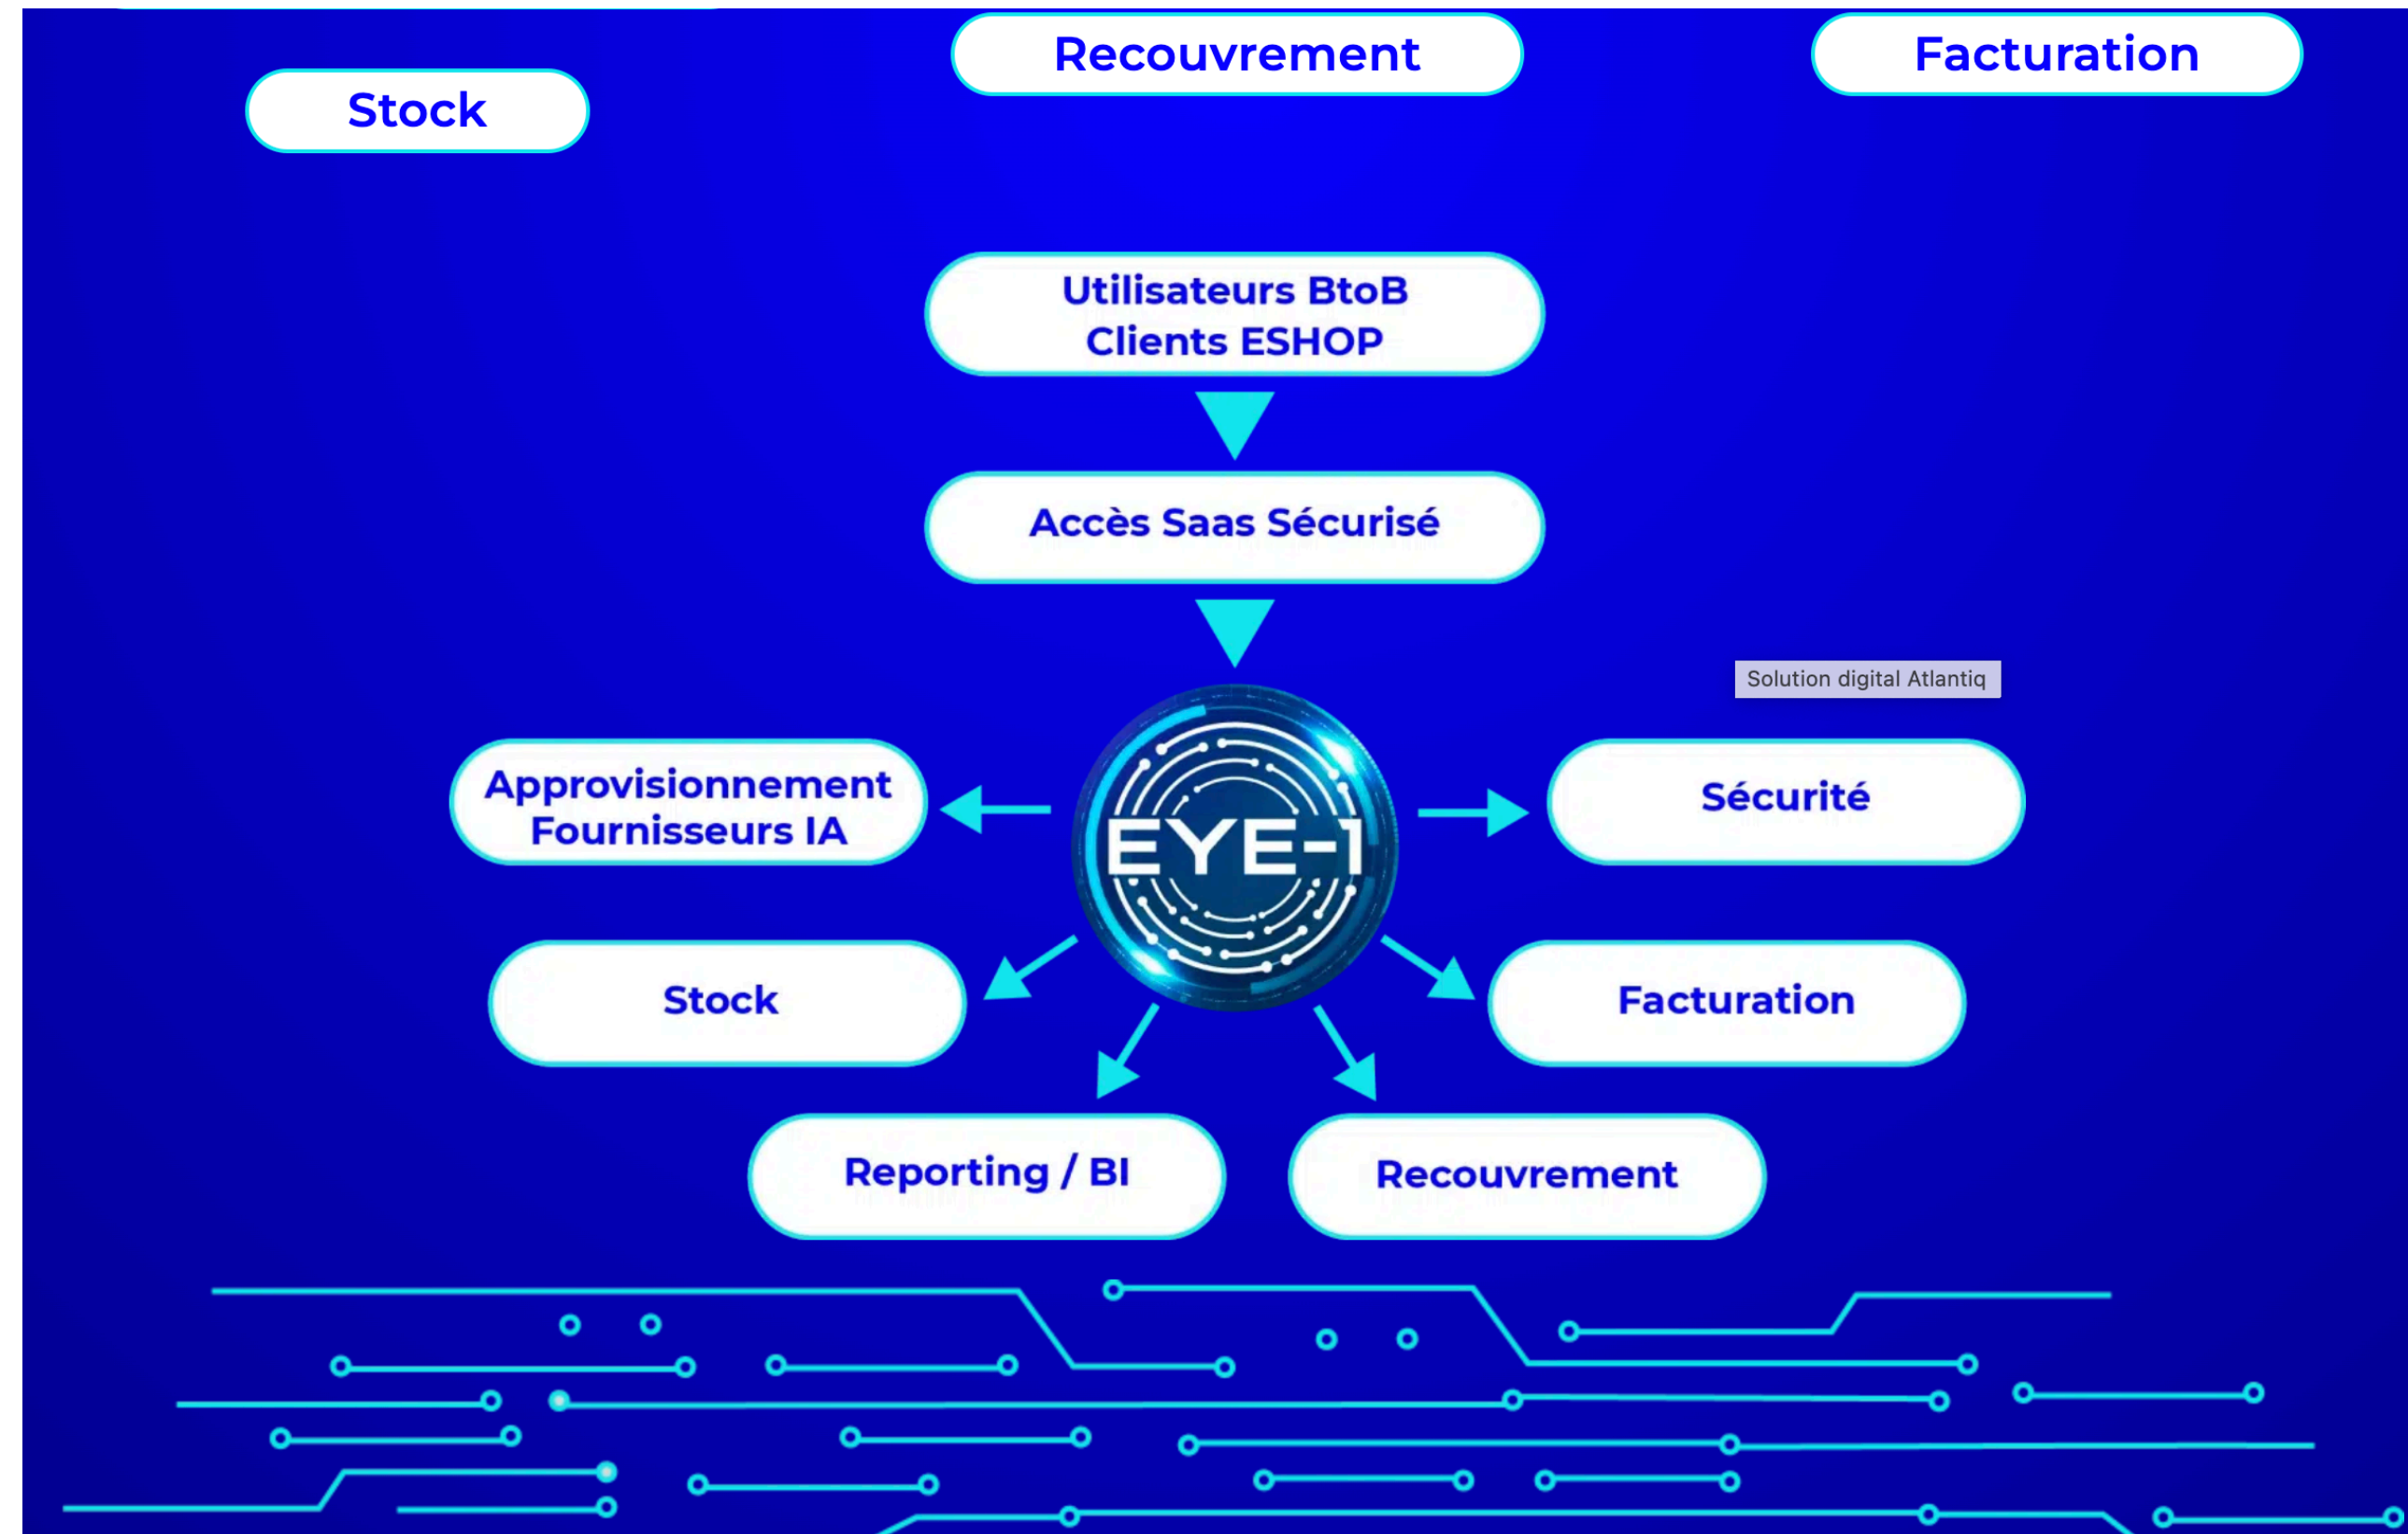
Recouvrement

Facturation

Stock

Utilisateurs BtoB
Clients ESHOP

Accès Saas Sécurisé

Solution digital Atlantiq

Approvisionnement
Fournisseurs IA

EYE-1

Sécurité

Stock

Facturation

Reporting / BI

Recouvrement